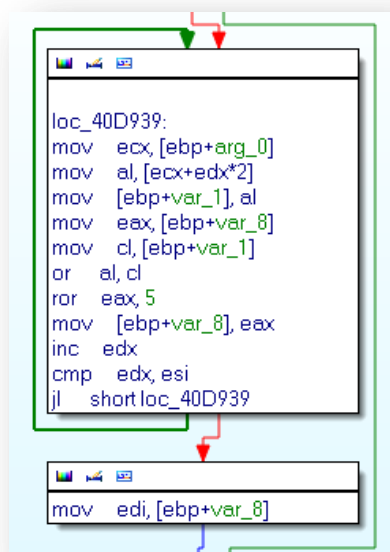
loc_40D939:
mov ecx, [ebp+arg_0]
mov al, [ecx+edx*2]
mov [ebp+var_1], al
mov eax, [ebp+var_8]
mov cl, [ebp+var_1]
or al, cl
ror eax, 5
mov [ebp+var_8], eax
inc edx
cmp edx, esi
jl short loc_40D939

mov edi, [ebp+var_8]